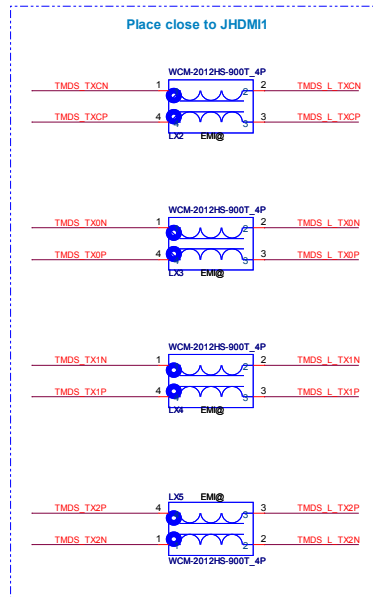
Place close to JHDMI1

WCM-2012HS-900T_4P
TMDS_TXCN 1 2 TMDS_L_TXCN
TMDS_TXCP 4 3 TMDS_L_TXCP
LX2 EMI@

WCM-2012HS-900T_4P
TMDS_TX0N 1 2 TMDS_L_TX0N
TMDS_TX0P 4 3 TMDS_L_TX0P
LX3 EMI@

WCM-2012HS-900T_4P
TMDS_TX1N 1 2 TMDS_L_TX1N
TMDS_TX1P 4 3 TMDS_L_TX1P
LX4 EMI@

LX5 EMI@
TMDS_TX2P 4 3 TMDS_L_TX2P
TMDS_TX2N 1 2 TMDS_L_TX2N
WCM-2012HS-900T_4P